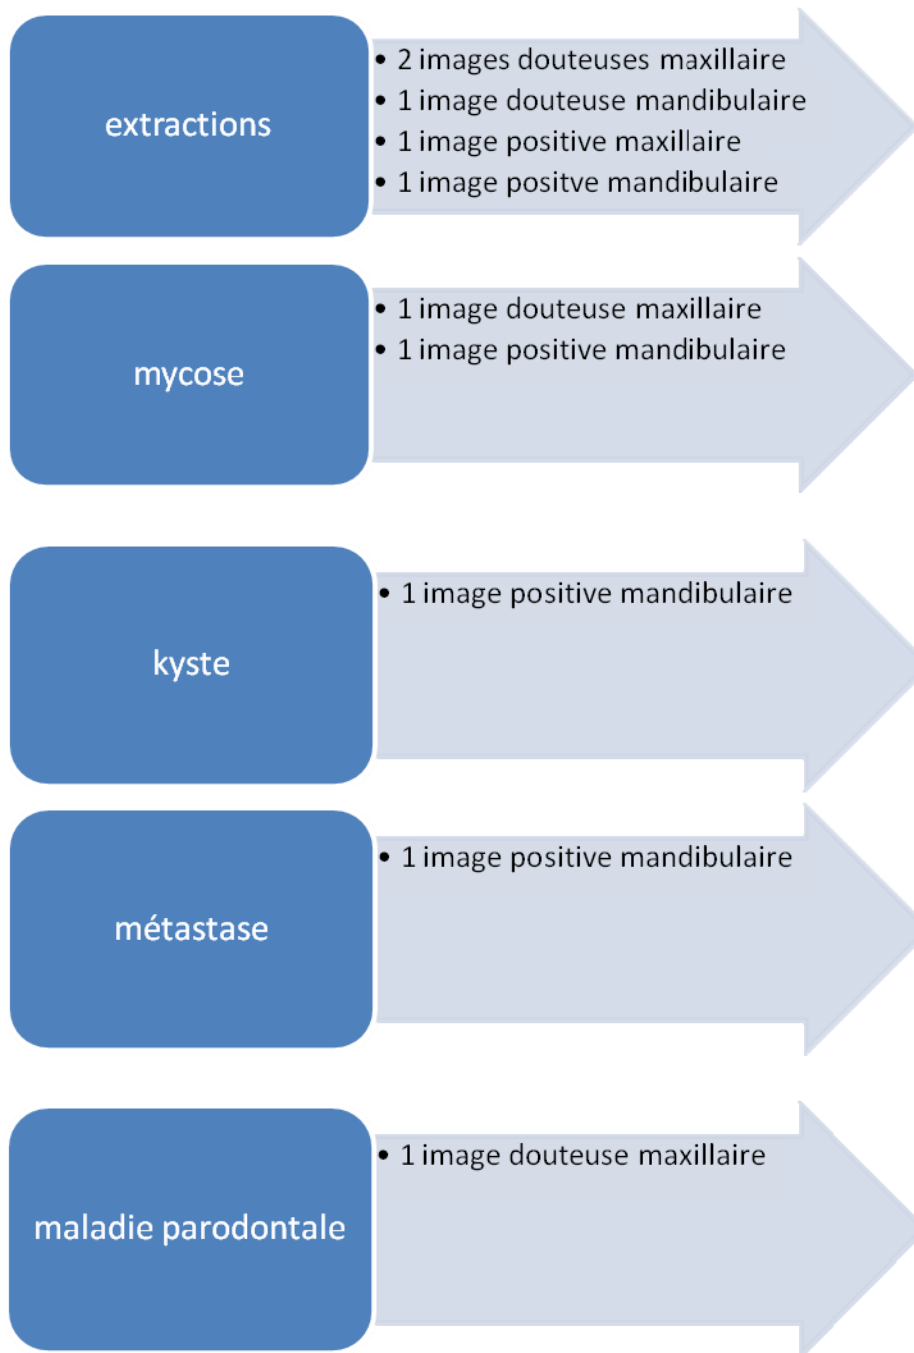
extractions

- 2 images douteuses maxillaire
- 1 image douteuse mandibulaire
- 1 image positive maxillaire
- 1 image positve mandibulaire

mycose

- 1 image douteuse maxillaire
- 1 image positive mandibulaire

kyste

- 1 image positive mandibulaire

métastase

- 1 image positive mandibulaire

maladie parodontale

- 1 image douteuse maxillaire